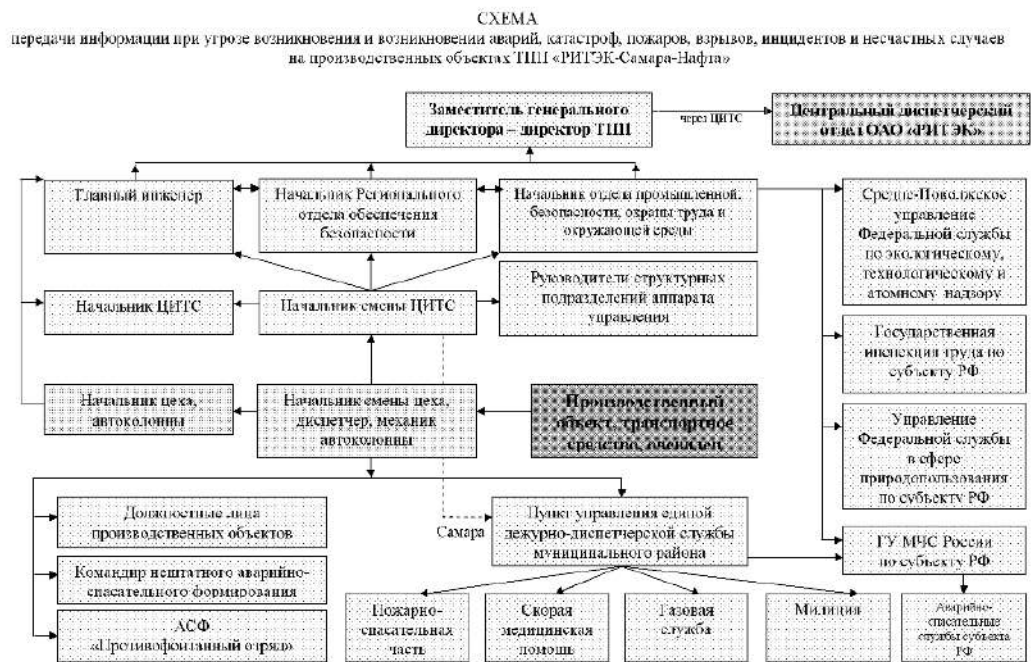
СХЕМА
передачи информации при угрозе возникновения и возникновении аварий, катастроф, пожаров, взрывов, инцидентов и несчастных случаев на производственных объектах ТПП «РИТЭК-Самара-Нафта»

Заместитель генерального директора – директор ТПП

через ЦИТС

Центральный диспетчерский отдел ОАО «РИТЭК»

Главный инженер

Начальник Регионального отдела обеспечения безопасности

Начальник отдела промышленной безопасности, охраны труда и окружающей среды

Средне-Поволжское управление Федеральной службы по экологическому, технологическому и атомному надзору

Начальник ЦИТС

Начальник смены ЦИТС

Руководители структурных подразделений аппарата управления

Государственная инспекция труда по субъекту РФ

Начальник цеха, автоколонны

Начальник смены цеха, диспетчер, механик автоколонны

Производственный объект, транспортное средство, очевидец

Управление Федеральной службы в сфере природопользования по субъекту РФ

Должностные лица производственных объектов

Самара

Пункт управления единой дежурно-диспетчерской службы муниципального района

ГУ МЧС России по субъекту РФ

Командир нештатного аварийно-спасательного формирования

АСФ «Противофонтанный отряд»

Пожарно-спасательная часть

Скорая медицинская помощь

Газовая служба

Милиция

Аварийно-спасательные службы субъекта РФ